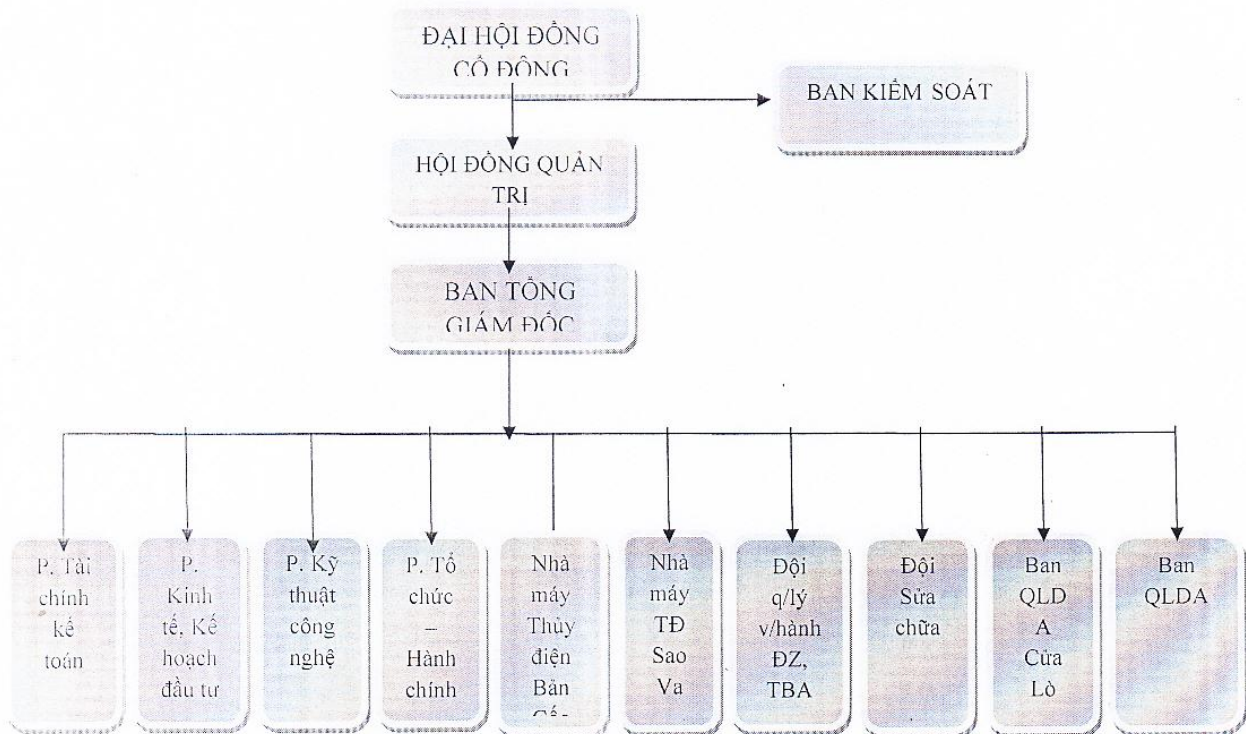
ĐẠI HỘI ĐỒNG CỔ ĐÔNG

BAN KIỂM SOÁT

HỘI ĐỒNG QUẢN TRỊ

BAN TỔNG GIÁM ĐỐC

P. Tài chính kế toán

P. Kinh tế, Kế hoạch đầu tư

P. Kỹ thuật công nghệ

P. Tổ chức – Hành chính

Nhà máy Thủy điện Bản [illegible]

Nhà máy TĐ Sao Va

Đội q/lý v/hành ĐZ, TBA

Đội Sửa chữa

Ban QLDA Cửa Lò

Ban QLDA